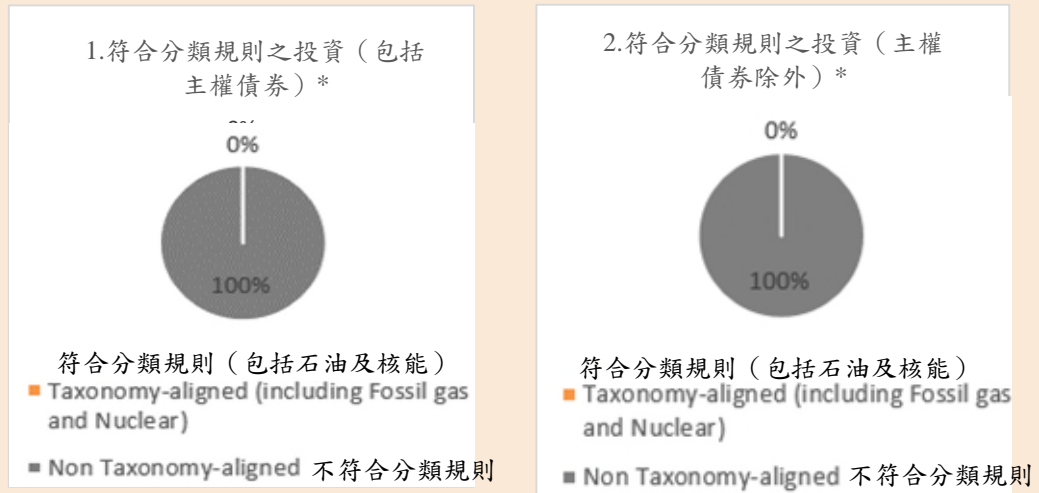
1.符合分類規則之投資（包括主權債券）*

0%

100%

符合分類規則（包括石油及核能）

Taxonomy-aligned (including Fossil gas and Nuclear)

Non Taxonomy-aligned 不符合分類規則

2.符合分類規則之投資（主權債券除外）*

0%

100%

符合分類規則（包括石油及核能）

Taxonomy-aligned (including Fossil gas and Nuclear)

Non Taxonomy-aligned 不符合分類規則